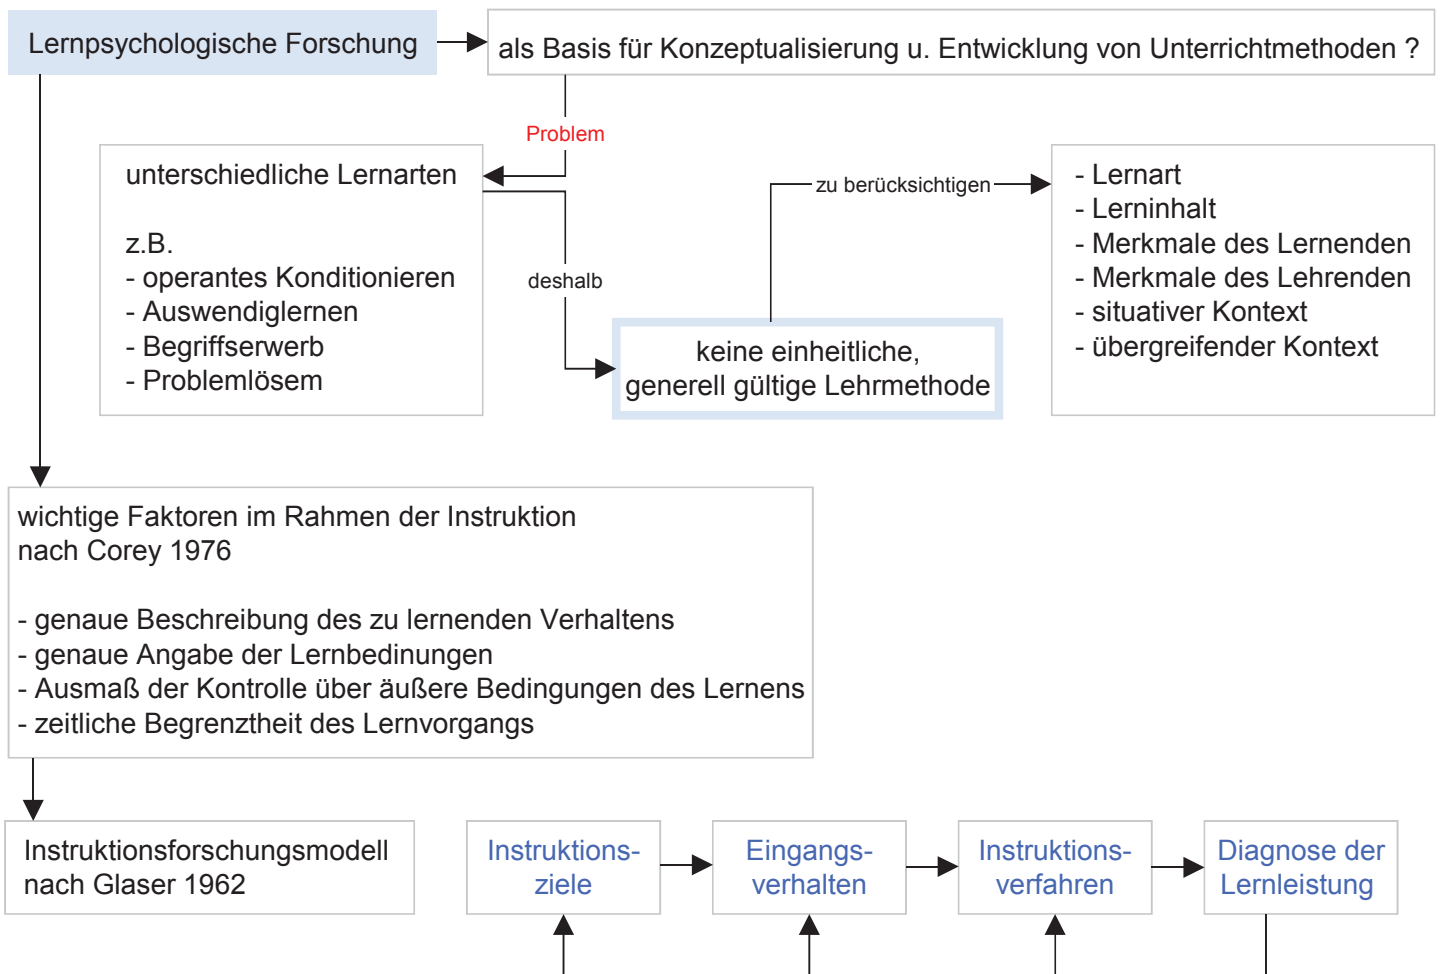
Lernpsychologische Forschung

als Basis für Konzeptualisierung u. Entwicklung von Unterrichtmethoden ?

Problem

unterschiedliche Lernarten

z.B.
- operantes Konditionieren
- Auswendiglernen
- Begriffserwerb
- Problemlösem

deshalb

zu berücksichtigen

- Lernart
- Lerninhalt
- Merkmale des Lernenden
- Merkmale des Lehrenden
- situativer Kontext
- übergreifender Kontext

keine einheitliche, generell gültige Lehrmethode

wichtige Faktoren im Rahmen der Instruktion nach Corey 1976

- genaue Beschreibung des zu lernenden Verhaltens
- genaue Angabe der Lernbedinungen
- Ausmaß der Kontrolle über äußere Bedingungen des Lernens
- zeitliche Begrenztheit des Lernvorgangs

Instruktionsforschungsmodell nach Glaser 1962

Instruktionsziele

Eingangsverhalten

Instruktionsverfahren

Diagnose der Lernleistung